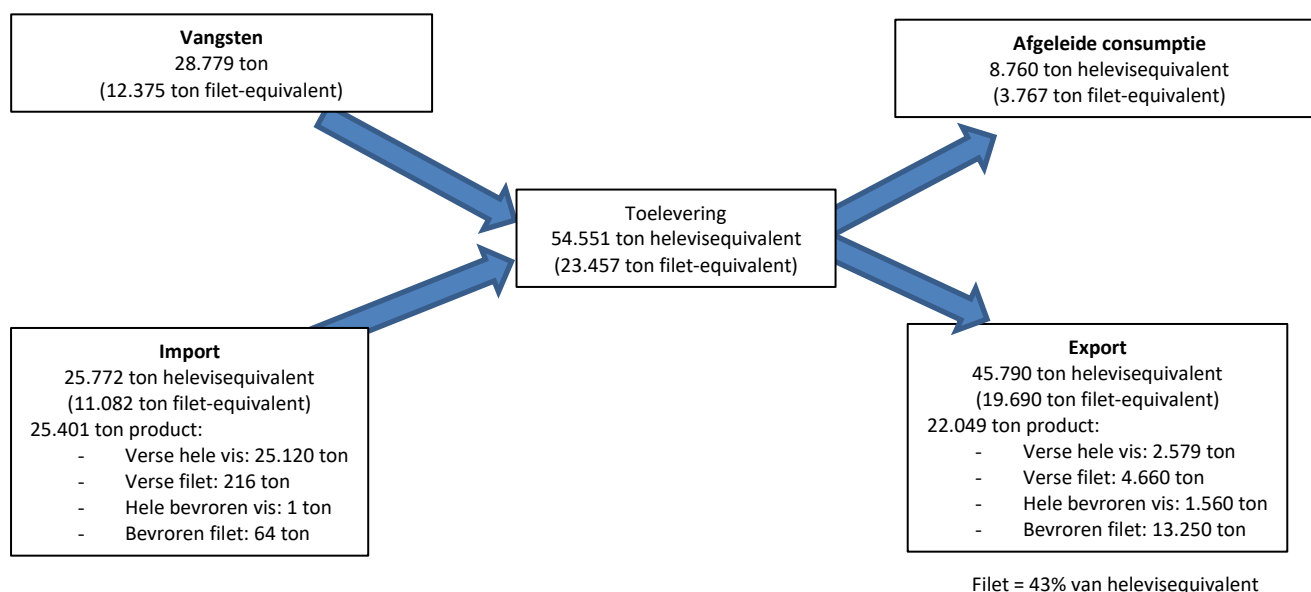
**Vangsten**
28.779 ton
(12.375 ton filet-equivalent)

**Afgeleide consumptie**
8.760 ton helevisequivalent
(3.767 ton filet-equivalent)

Toelevering
54.551 ton helevisequivalent
(23.457 ton filet-equivalent)

**Import**
25.772 ton helevisequivalent
(11.082 ton filet-equivalent)
25.401 ton product:
- Verse hele vis: 25.120 ton
- Verse filet: 216 ton
- Hele bevroren vis: 1 ton
- Bevroren filet: 64 ton

**Export**
45.790 ton helevisequivalent
(19.690 ton filet-equivalent)
22.049 ton product:
- Verse hele vis: 2.579 ton
- Verse filet: 4.660 ton
- Hele bevroren vis: 1.560 ton
- Bevroren filet: 13.250 ton

Filet = 43% van helevisequivalent